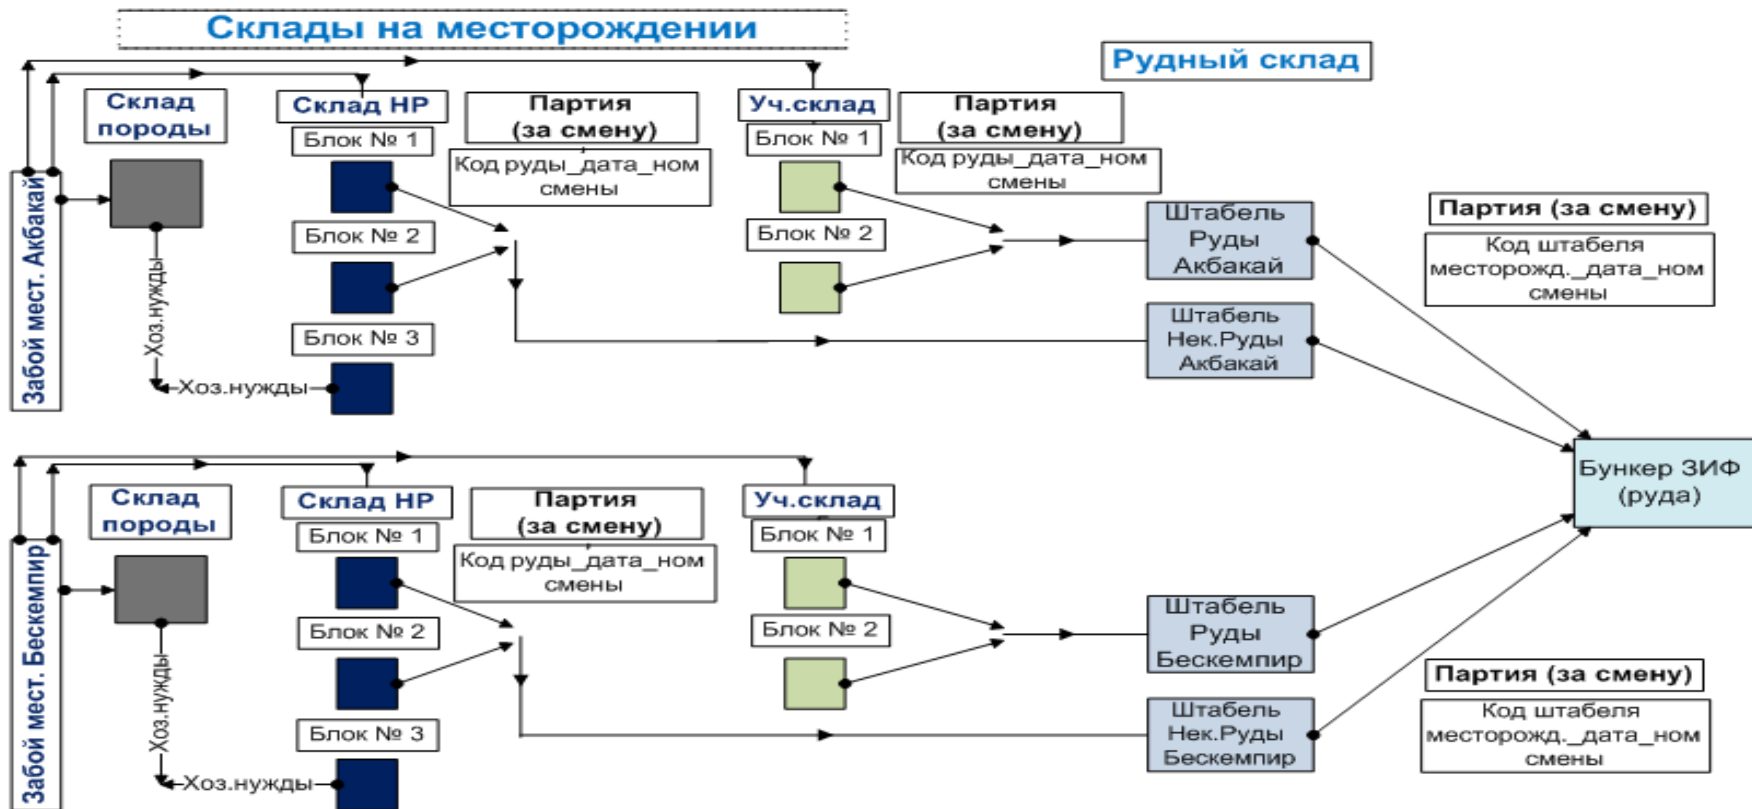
Склады на месторождении

Рудный склад

Забой мест. Акбакай

Склад породы

Хоз.нужды

Хоз.нужды

Склад НР

Блок № 1

Блок № 2

Блок № 3

Партия (за смену)

Код руды_дата_ном смены

Уч.склад

Блок № 1

Блок № 2

Партия (за смену)

Код руды_дата_ном смены

Штабель Руды Акбакай

Штабель Нек.Руды Акбакай

Партия (за смену)

Код штабеля месторожд._дата_ном смены

Бункер ЗИФ (руда)

Забой мест. Бескемпир

Склад породы

Хоз.нужды

Хоз.нужды

Склад НР

Блок № 1

Блок № 2

Блок № 3

Партия (за смену)

Код руды_дата_ном смены

Уч.склад

Блок № 1

Блок № 2

Штабель Руды Бескемпир

Штабель Нек.Руды Бескемпир

Партия (за смену)

Код штабеля месторожд._дата_ном смены